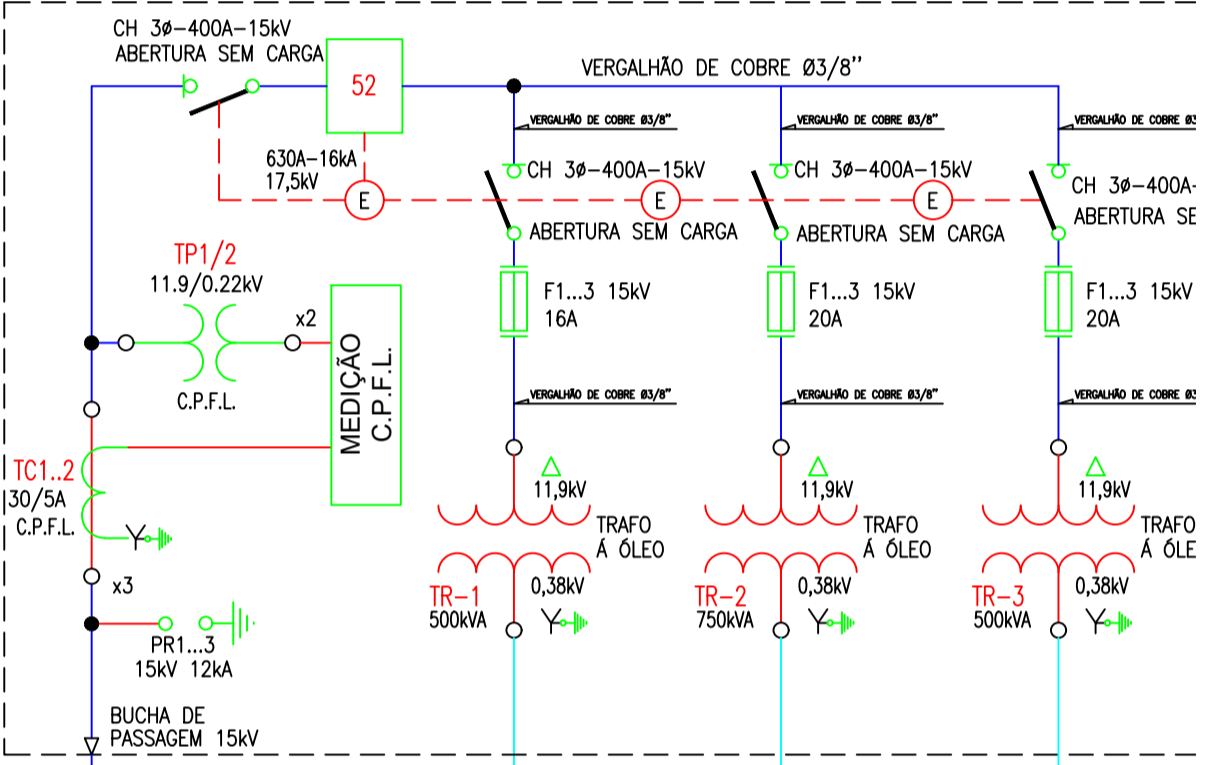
CH 3ø–400A–15kV
ABERTURA SEM CARGA

52

VERGALHÃO DE COBRE Ø3/8"

630A–16kA
17,5kV

E

VERGALHÃO DE COBRE Ø3/8"

CH 3ø–400A–15kV

ABERTURA SEM CARGA

E

VERGALHÃO DE COBRE Ø3/8"

CH 3ø–400A–15kV

ABERTURA SEM CARGA

E

VERGALHÃO DE COBRE Ø3/8"

CH 3ø–400A–

ABERTURA SE

TP1/2
11.9/0.22kV

x2

C.P.F.L.

MEDIÇÃO
C.P.F.L.

F1...3 15kV
16A

F1...3 15kV
20A

F1...3 15kV
20A

VERGALHÃO DE COBRE Ø3/8"

VERGALHÃO DE COBRE Ø3/8"

VERGALHÃO DE COBRE Ø3/8"

TC1..2
30/5A
C.P.F.L.

11,9kV

TRAFO
Á ÓLEO

TR–1
500kVA

0,38kV

11,9kV

TRAFO
Á ÓLEO

TR–2
750kVA

0,38kV

11,9kV

TRAFO
Á ÓLE

TR–3
500kVA

0,38kV

x3

PR1...3
15kV 12kA

BUCHA DE
PASSAGEM 15kV